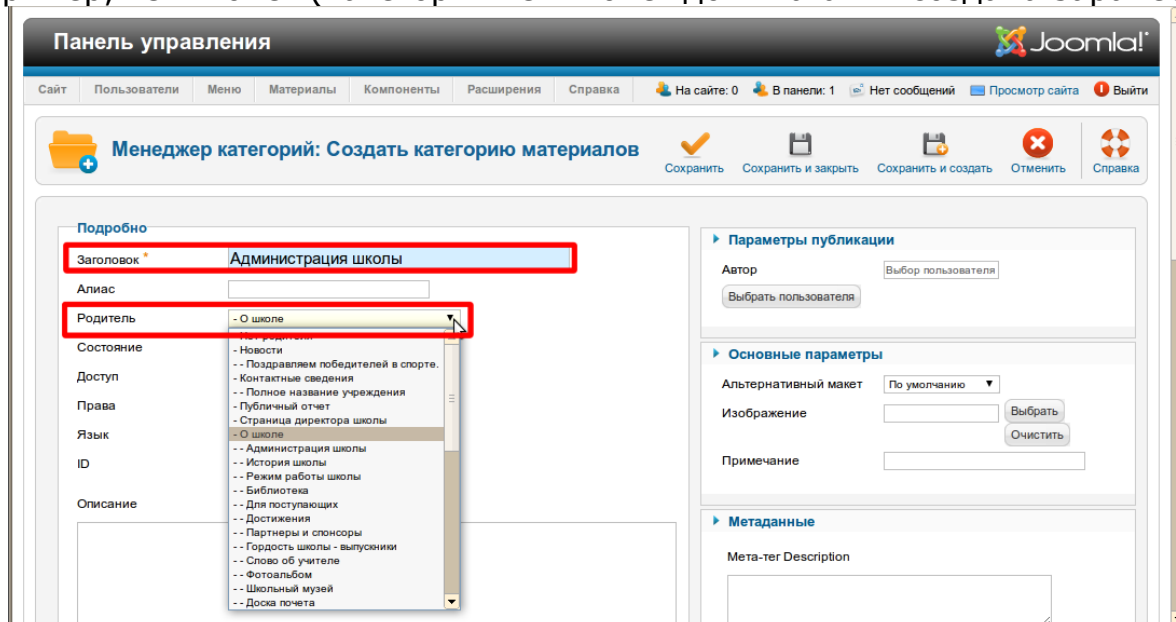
Панель управления

Joomla!

Сайт | Пользователи | Меню | Материалы | Компоненты | Расширения | Справка

На сайте: 0 | В панели: 1 | Нет сообщений | Просмотр сайта | Выйти

Менеджер категорий: Создать категорию материалов

Сохранить | Сохранить и закрыть | Сохранить и создать | Отменить | Справка

Подробно

Заголовок * Администрация школы

Алиас

Родитель - О школе

Состояние

Доступ

Права

Язык

ID

Описание

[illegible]
- Новости
- - Поздравляем победителей в спорте.
- Контактные сведения
- - Полное название учреждения
- Публичный отчет
- Страница директора школы
- О школе
- - Администрация школы
- - История школы
- - Режим работы школы
- - Библиотека
- - Для поступающих
- - Достижения
- - Партнеры и спонсоры
- - Гордость школы - выпускники
- - Слово об учителе
- - Фотоальбом
- - Школьный музей
- - Доска почета

Параметры публикации

Автор Выбор пользователя

Выбрать пользователя

Основные параметры

Альтернативный макет По умолчанию

Изображение Выбрать

Очистить

Примечание

Метаданные

Мета-тег Description